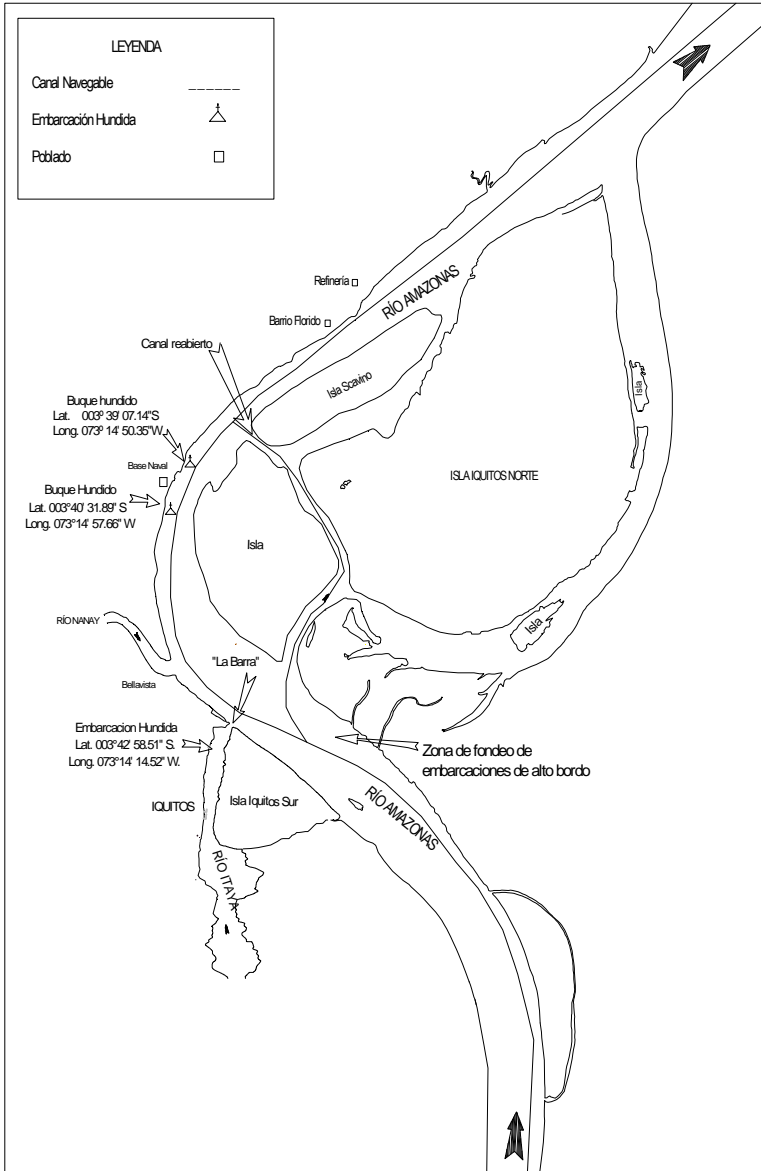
LEYENDA

Canal Navegable ______

Embarcación Hundida

Poblado

Refinería

RÍO AMAZONAS

Barrio Florido

Canal reabierto

Isla Scavino

Isla

Buque hundido
Lat. 003º 39' 07.14"S
Long. 073º 14' 50.35"W

Base Naval

ISLA IQUITOS NORTE

Buque Hundido
Lat. 003°40' 31.89" S
Long. 073°14' 57.66" W

Isla

RÍO NANAY

Isla

"La Barra"

Bellavista

Embarcacion Hundida
Lat. 003°42' 58.51" S.
Long. 073°14' 14.52" W.

Zona de fondeo de embarcaciones de alto bordo

IQUITOS

Isla Iquitos Sur

RÍO AMAZONAS

RÍO ITAYA